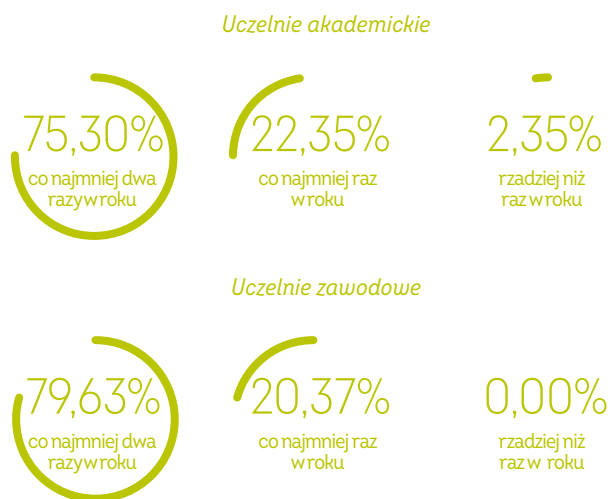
Uczelnie akademickie

75,30%
co najmniej dwa razy w roku

22,35%
co najmniej raz w roku

2,35%
rzadziej niż raz w roku

Uczelnie zawodowe

79,63%
co najmniej dwa razy w roku

20,37%
co najmniej raz w roku

0,00%
rzadziej niż raz w roku